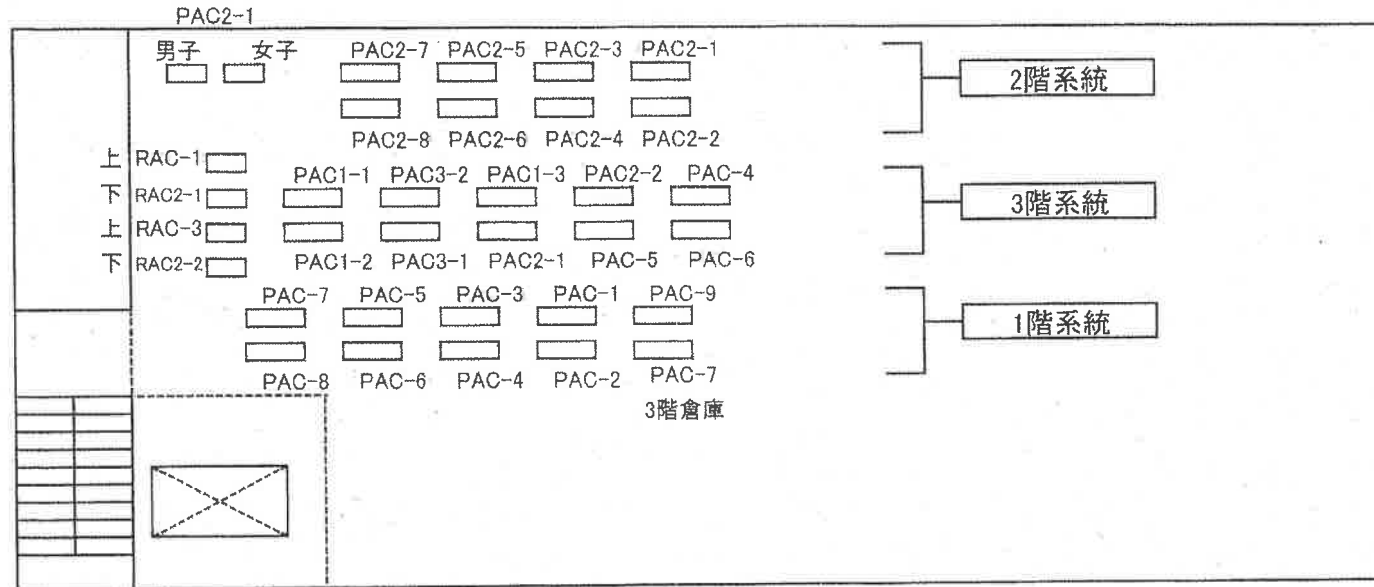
PAC2-1

男子 女子 PAC2-7 PAC2-5 PAC2-3 PAC2-1

PAC2-8 PAC2-6 PAC2-4 PAC2-2

2階系統

上 RAC-1
下 RAC2-1
上 RAC-3
下 RAC2-2

PAC1-1 PAC3-2 PAC1-3 PAC2-2 PAC-4

PAC1-2 PAC3-1 PAC2-1 PAC-5 PAC-6

3階系統

PAC-7 PAC-5 PAC-3 PAC-1 PAC-9

PAC-8 PAC-6 PAC-4 PAC-2 PAC-7

1階系統

3階倉庫